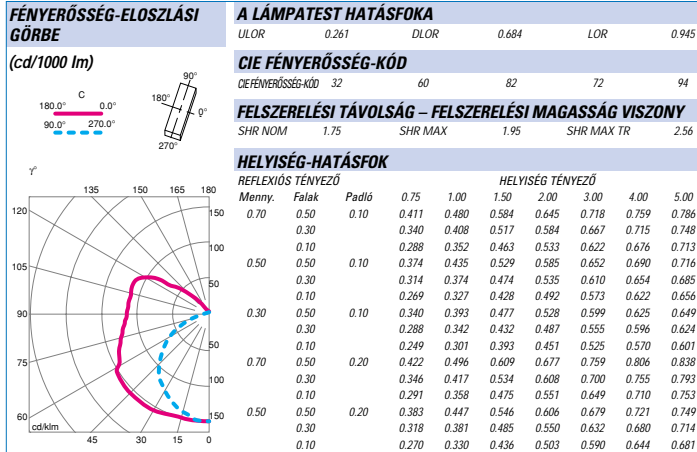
FÉNYERŐSSÉG-ELOSZLÁSI GÖRBE

(cd/1000 lm)

C
180.0° 0.0°
90.0° 270.0°

90°
180°
0°
270°

γ°
135 150 165 180
120 150
105 100
90 50
75 50
60 100
150
cd/klm
45 30 15 0

A LÁMPATEST HATÁSFOKA

ULOR 0.261 DLOR 0.684 LOR 0.945

CIE FÉNYERŐSSÉG-KÓD

CIE FÉNYERŐSSÉG-KÓD 32 60 82 72 94

FELSZERELÉSI TÁVOLSÁG – FELSZERELÉSI MAGASSÁG VISZONY

SHR NOM 1.75 SHR MAX 1.95 SHR MAX TR 2.56

HELYISÉG-HATÁSFOK

REFLEXIÓS TÉNYEZŐ HELYISÉG TÉNYEZŐ

| Menny. | Falak | Padló | 0.75 | 1.00 | 1.50 | 2.00 | 3.00 | 4.00 | 5.00 |
|---|---|---|---|---|---|---|---|---|---|
| 0.70 | 0.50 | 0.10 | 0.411 | 0.480 | 0.584 | 0.645 | 0.718 | 0.759 | 0.786 |
| | 0.30 | | 0.340 | 0.408 | 0.517 | 0.584 | 0.667 | 0.715 | 0.748 |
| | 0.10 | | 0.288 | 0.352 | 0.463 | 0.533 | 0.622 | 0.676 | 0.713 |
| 0.50 | 0.50 | 0.10 | 0.374 | 0.435 | 0.529 | 0.585 | 0.652 | 0.690 | 0.716 |
| | 0.30 | | 0.314 | 0.374 | 0.474 | 0.535 | 0.610 | 0.654 | 0.685 |
| | 0.10 | | 0.269 | 0.327 | 0.428 | 0.492 | 0.573 | 0.622 | 0.656 |
| 0.30 | 0.50 | 0.10 | 0.340 | 0.393 | 0.477 | 0.528 | 0.599 | 0.625 | 0.649 |
| | 0.30 | | 0.288 | 0.342 | 0.432 | 0.487 | 0.555 | 0.596 | 0.624 |
| | 0.10 | | 0.249 | 0.301 | 0.393 | 0.451 | 0.525 | 0.570 | 0.601 |
| 0.70 | 0.50 | 0.20 | 0.422 | 0.496 | 0.609 | 0.677 | 0.759 | 0.806 | 0.838 |
| | 0.30 | | 0.346 | 0.417 | 0.534 | 0.608 | 0.700 | 0.755 | 0.793 |
| | 0.10 | | 0.291 | 0.358 | 0.475 | 0.551 | 0.649 | 0.710 | 0.753 |
| 0.50 | 0.50 | 0.20 | 0.383 | 0.447 | 0.546 | 0.606 | 0.679 | 0.721 | 0.749 |
| | 0.30 | | 0.318 | 0.381 | 0.485 | 0.550 | 0.632 | 0.680 | 0.714 |
| | 0.10 | | 0.270 | 0.330 | 0.436 | 0.503 | 0.590 | 0.644 | 0.681 |